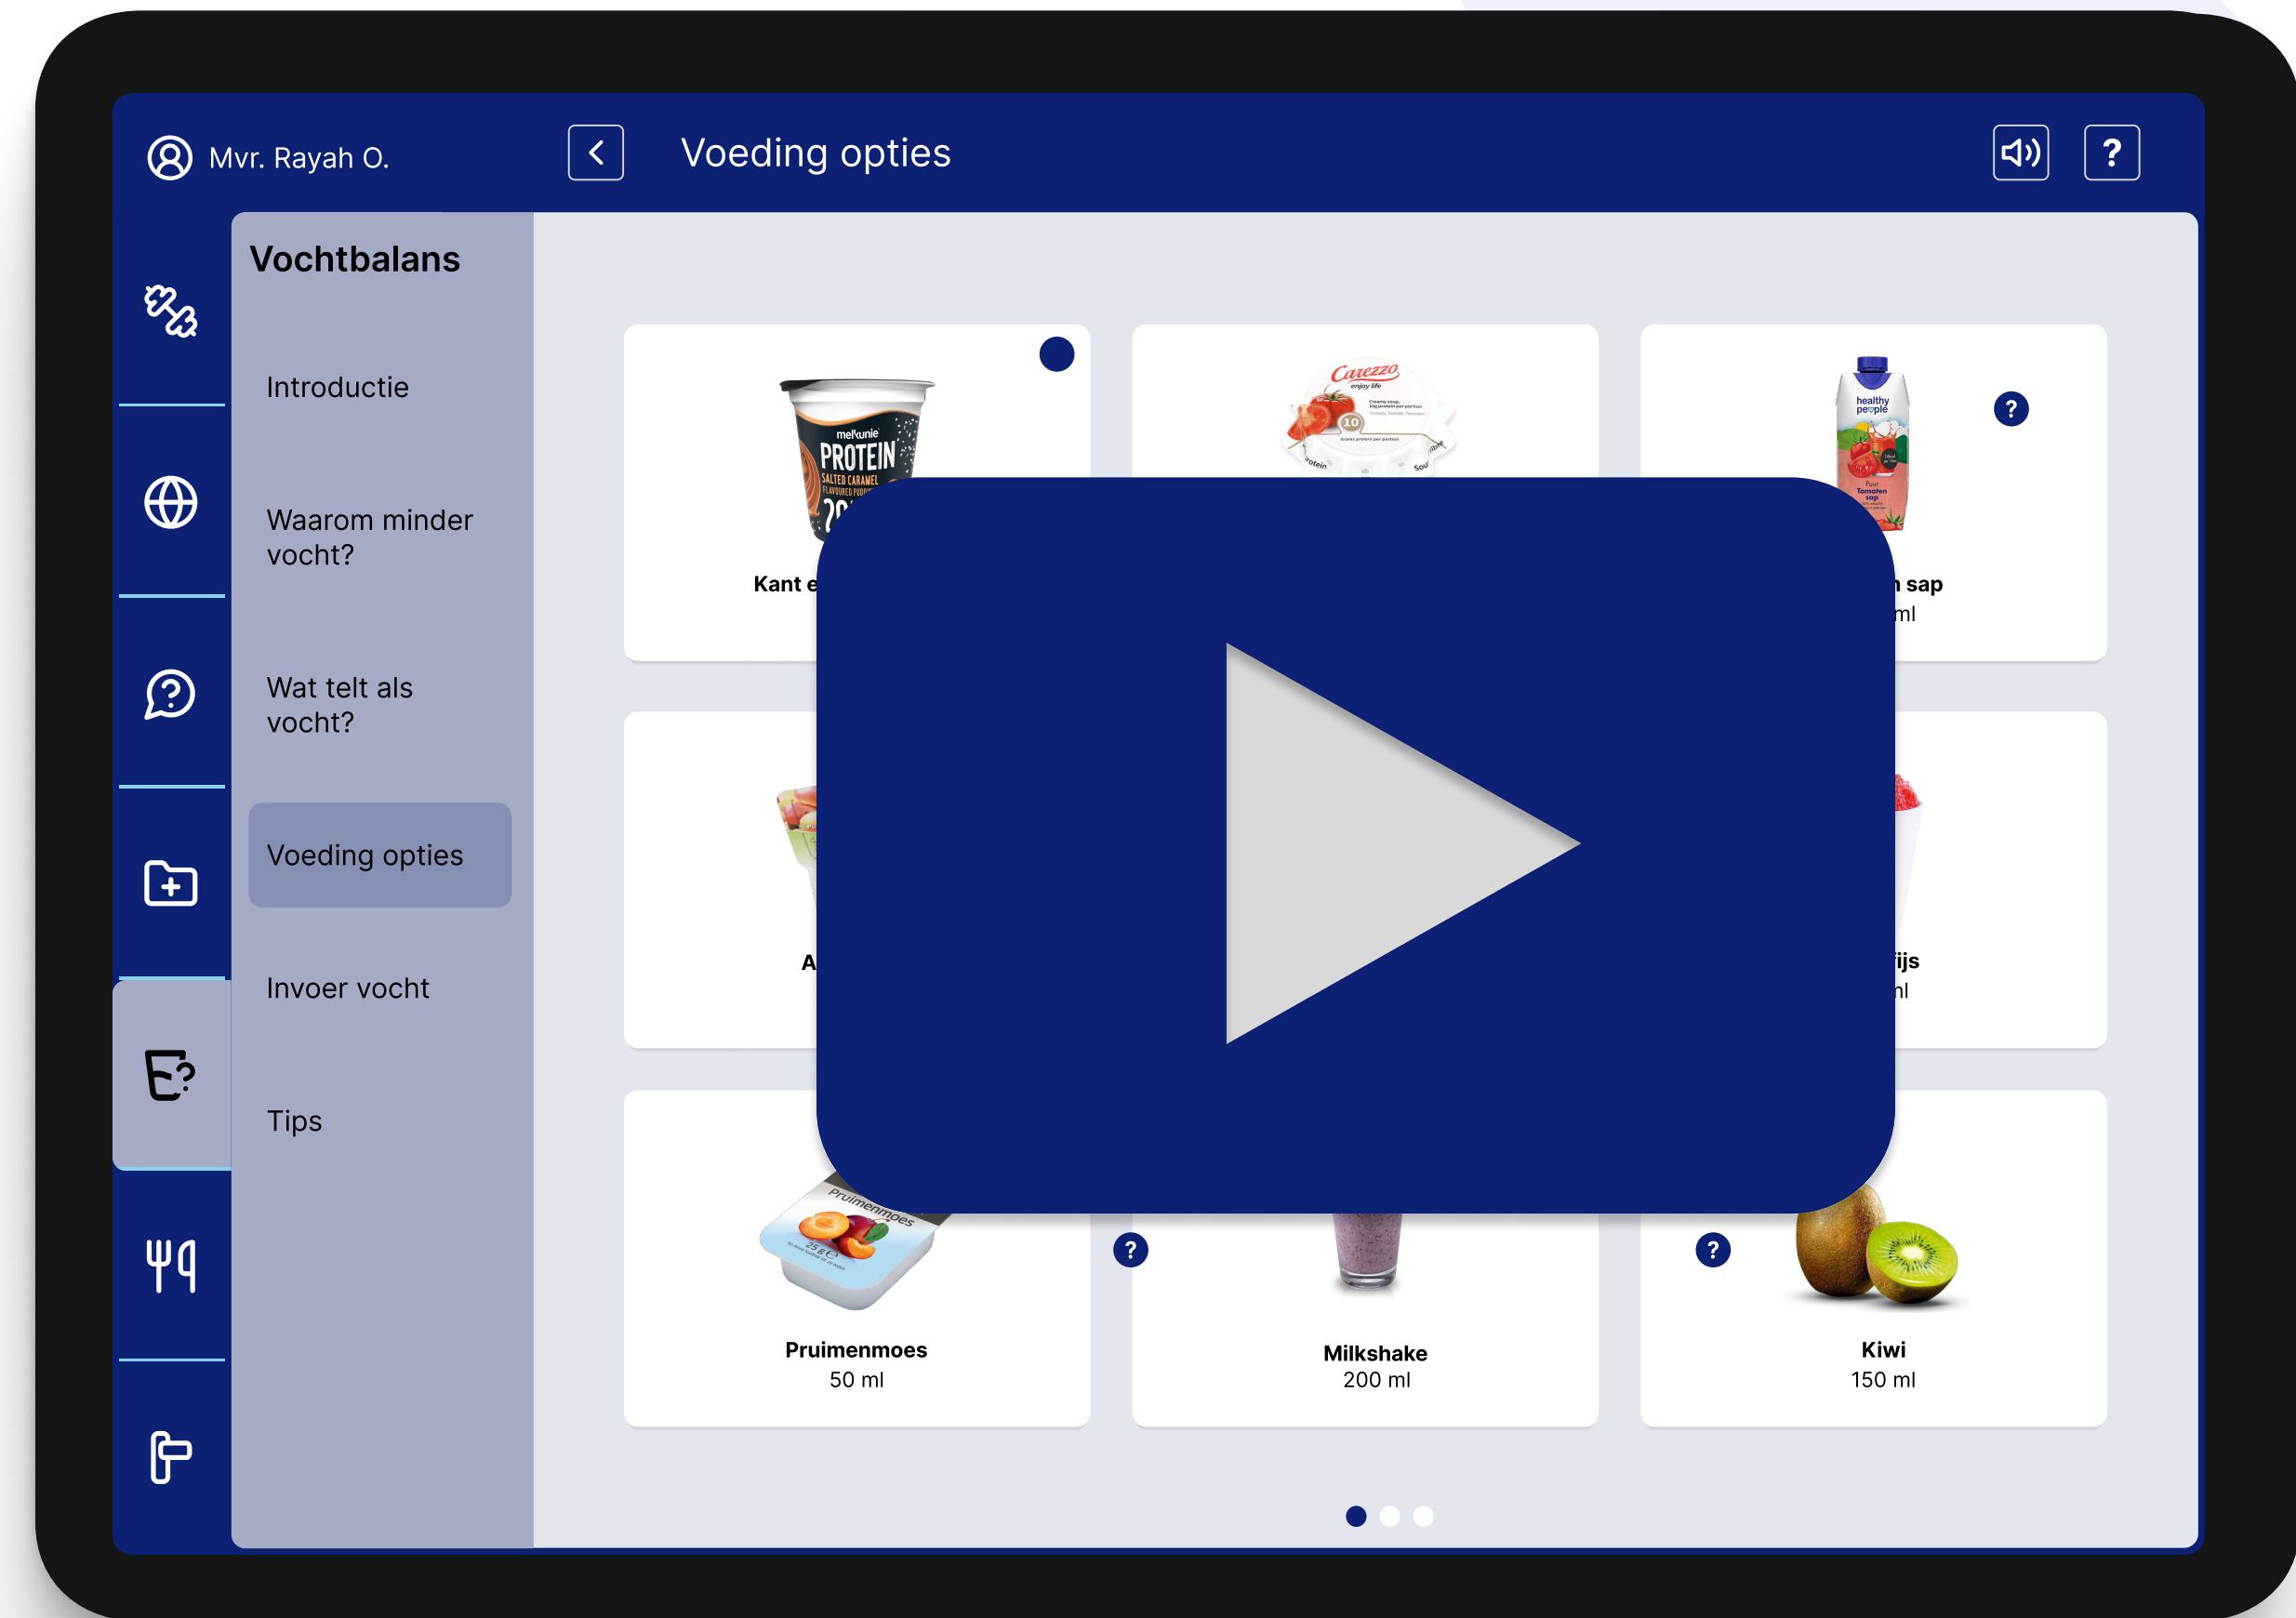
Mvr. Rayah O.

Voeding opties

?

Vochtbalans

Introductie

Waarom minder vocht?

Wat telt als vocht?

Voeding opties

Invoer vocht

Tips

melkunie PROTEIN SALTED CARAMEL

Kant e

Carezzo enjoy life

healthy people

?

n sap

ml

A

ijs

nl

Pruimenmoes

?

?

Pruimenmoes
50 ml

Milkshake
200 ml

Kiwi
150 ml